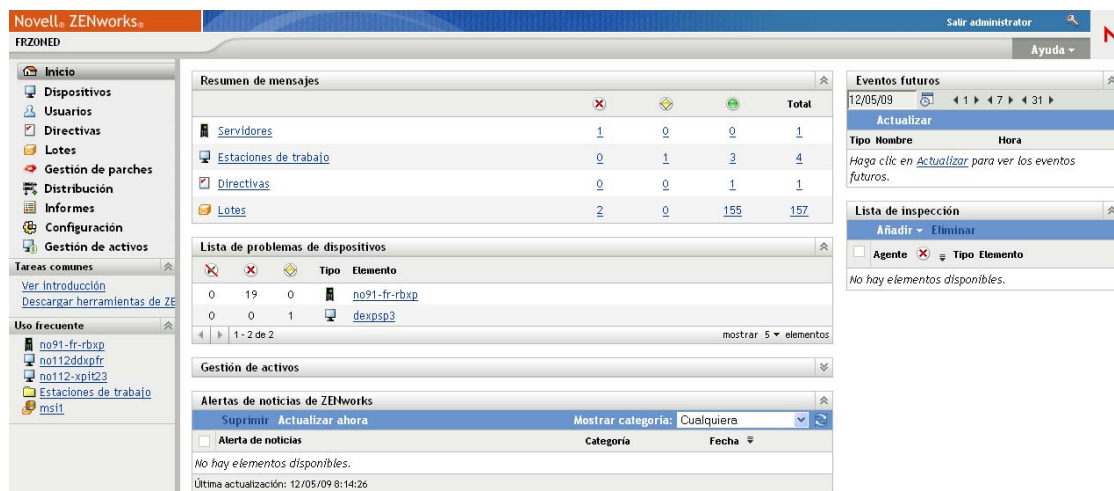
Novell® ZENworks®

Salir administrador

FRZONED

Ayuda ▾

Inicio
Dispositivos
Usuarios
Directivas
Lotes
Gestión de parches
Distribución
Informes
Configuración
Gestión de activos

Tareas comunes
Ver introducción
Descargar herramientas de ZE

Uso frecuente
no91-fr-rbxp
no112ddxpfr
no112-xpit23
Estaciones de trabajo
msi1

Resumen de mensajes

| | | | | Total |
|---|---|---|---|---|
| Servidores | 1 | 0 | 0 | 1 |
| Estaciones de trabajo | 0 | 1 | 3 | 4 |
| Directivas | 0 | 0 | 1 | 1 |
| Lotes | 2 | 0 | 155 | 157 |

Lista de problemas de dispositivos

| | | | Tipo | Elemento |
|---|---|---|---|---|
| 0 | 19 | 0 | | no91-fr-rbxp |
| 0 | 0 | 1 | | dexpsp3 |

1 - 2 de 2

mostrar 5 ▾ elementos

Gestión de activos

Alertas de noticias de ZENworks

Suprimir Actualizar ahora

Mostrar categoría: Cualquiera

Alerta de noticias Categoría Fecha

No hay elementos disponibles.

Última actualización: 12/05/09 8:14:26

Eventos futuros

12/05/09

◄1► ◄7► ◄31►

Actualizar

Tipo Nombre Hora

Haga clic en Actualizar para ver los eventos futuros.

Lista de inspección

Añadir ▾ Eliminar

Agente Tipo Elemento

No hay elementos disponibles.